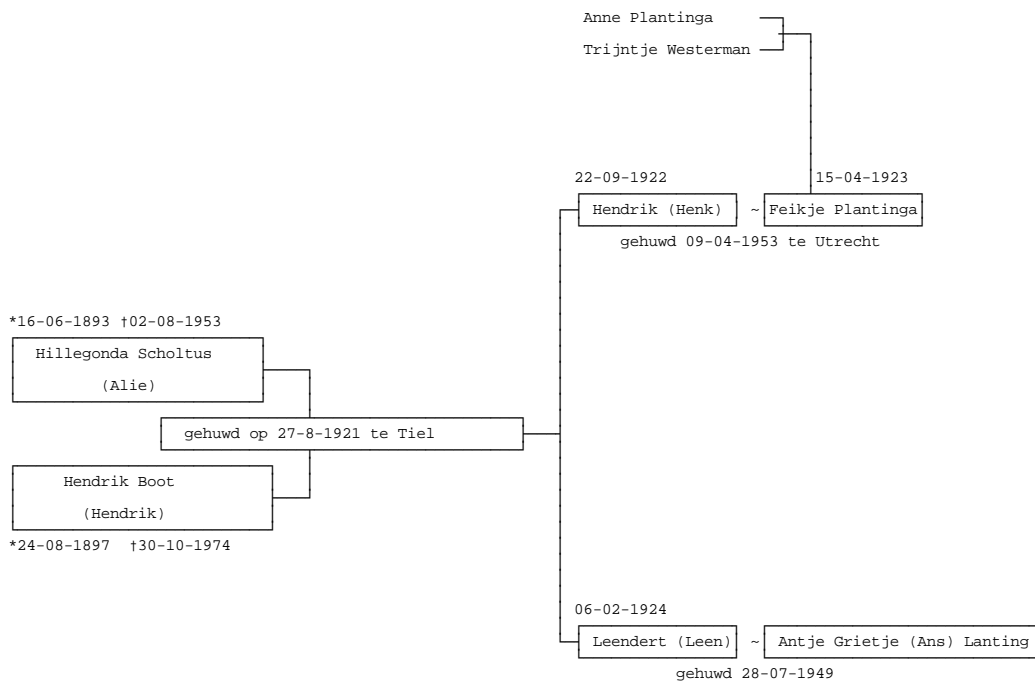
Anne Plantinga

Trijntje Westerman

22-09-1922

15-04-1923

Hendrik (Henk) ~ Feikje Plantinga

gehuwd 09-04-1953 te Utrecht

*16-06-1893 †02-08-1953

Hillegonda Scholtus

(Alie)

gehuwd op 27-8-1921 te Tiel

Hendrik Boot

(Hendrik)

*24-08-1897 †30-10-1974

06-02-1924

Leendert (Leen) ~ Antje Grietje (Ans) Lanting

gehuwd 28-07-1949